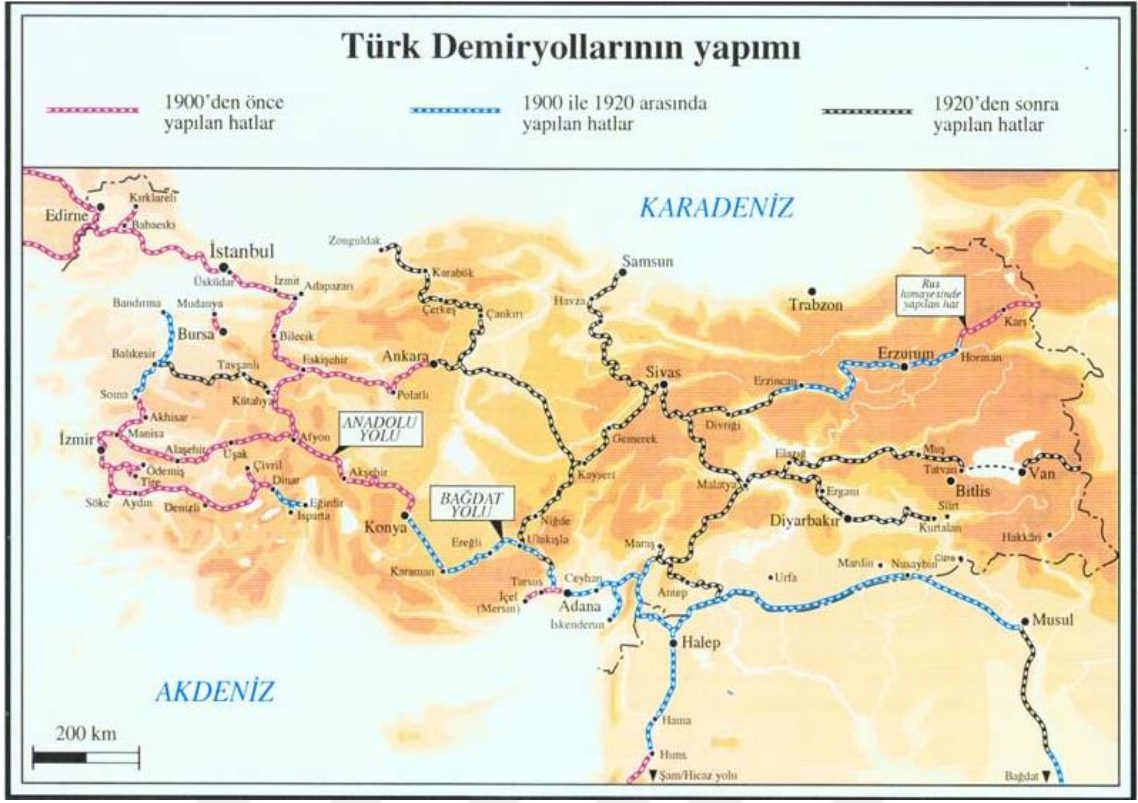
Türk Demiryollarının yapımı

1900'den önce yapılan hatlar

1900 ile 1920 arasında yapılan hatlar

1920'den sonra yapılan hatlar

KARADENİZ

Edirne
Kırklareli
Babaeski
İstanbul
Üsküdar
İzmit
Adapazarı
Zonguldak
Karabük
Çerkeş
Çankırı
Samsun
Havza
Trabzon
Rus himayesinde yapılan hat
Kars
Horasan
Erzurum
Erzincan
Sivas
Bandırma
Mudanya
Bursa
Bilecik
Eskişehir
Ankara
Polatlı
Balıkesir
Tavşanlı
Kütahya
Soma
Akhisar
Manisa
İzmir
Alaşehir
Uşak
Afyon
ANADOLU YOLU
Ödemiş
Tire
Söke
Aydın
Denizli
Çivril
Dinar
Eğirdir
Isparta
Akşehir
Konya
BAĞDAT YOLU
Ereğli
Niğde
Ulukışla
Karaman
Kayseri
Gemerek
Divriği
Malatya
Elazığ
Muş
Tatvan
Van
Bitlis
Ergani
Siirt
Diyarbakır
Kurtalan
Hakkâri
Maraş
Tarsus
İçel (Mersin)
Ceyhan
Adana
İskenderun
Antep
Urfa
Mardin
Nusaybin
Cizre
Musul
Halep
AKDENİZ
200 km
Hama
Hıms
Şam/Hicaz yolu
Bağdat